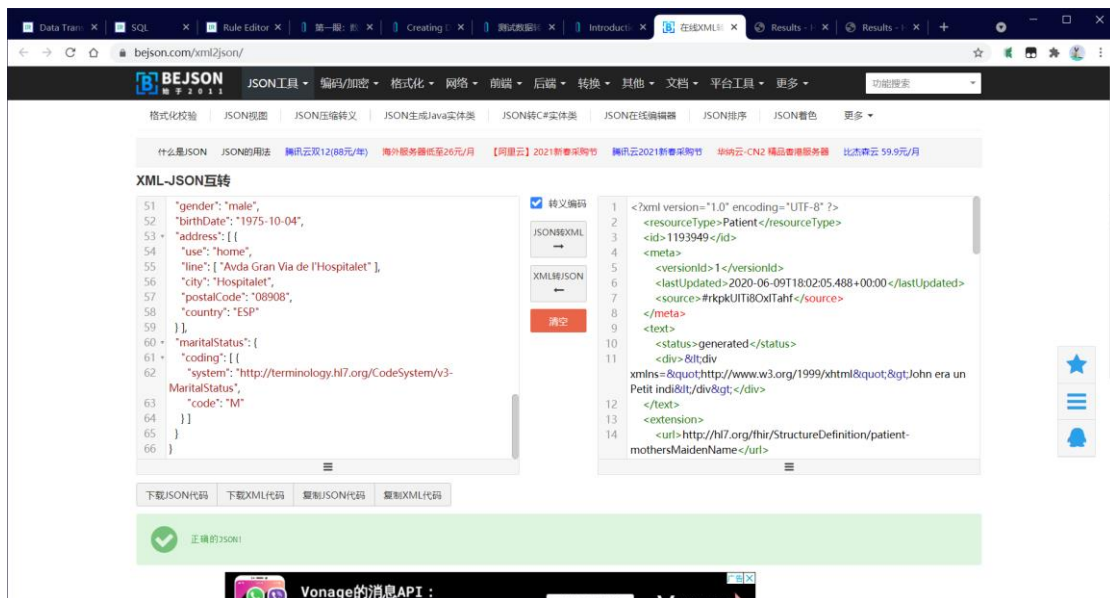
Data Trans × SQL × Rule Editor × 第一服: × Creating × 测试数据 × Introductio × 在线XML × Results × Results × +

bejson.com/xml2json/

BEJSON 始于2011 JSON工具 ▾ 编码/加密 ▾ 格式化 ▾ 网络 ▾ 前端 ▾ 后端 ▾ 转换 ▾ 其他 ▾ 文档 ▾ 平台工具 ▾ 更多 ▾ 功能搜索

格式化校验 JSON视图 JSON压缩转义 JSON生成Java实体类 JSON转C#实体类 JSON在线编辑器 JSON排序 JSON着色 更多 ▾

什么是JSON JSON的用法 腾讯云双12(88元/年) 海外服务器低至26元/月 【阿里云】2021新春采购节 腾讯云2021新春采购节 华纳云-CN2 精品香港服务器 比杰森云 59.9元/月

XML-JSON互转

51 "gender": "male",
52 "birthDate": "1975-10-04",
53 "address": [ {
54 "use": "home",
55 "line": [ "Avda Gran Via de l'Hospitalet" ],
56 "city": "Hospitalet",
57 "postalCode": "08908",
58 "country": "ESP"
59 } ],
60 "maritalStatus": {
61 "coding": [ {
62 "system": "http://terminology.hl7.org/CodeSystem/v3-MaritalStatus",
63 "code": "M"
64 } ]
65 }
66 }

转义编码
JSON转XML →
XML转JSON ←
清空

1 <?xml version="1.0" encoding="UTF-8" ?>
2 <resourceType>Patient</resourceType>
3 <id>1193949</id>
4 <meta>
5 <versionId>1</versionId>
6 <lastUpdated>2020-06-09T18:02:05.488+00:00</lastUpdated>
7 <source>#rkpkUITi8OxITahf</source>
8 </meta>
9 <text>
10 <status>generated</status>
11 <div>&lt;div xmlns=&quot;http://www.w3.org/1999/xhtml&quot;&gt;John era un Petit indi&lt;/div&gt;</div>
12 </text>
13 <extension>
14 <url>http://hl7.org/fhir/StructureDefinition/patient-mothersMaidenName</url>

下载JSON代码 下载XML代码 复制JSON代码 复制XML代码

正确的JSON!

Vonage的消息API：